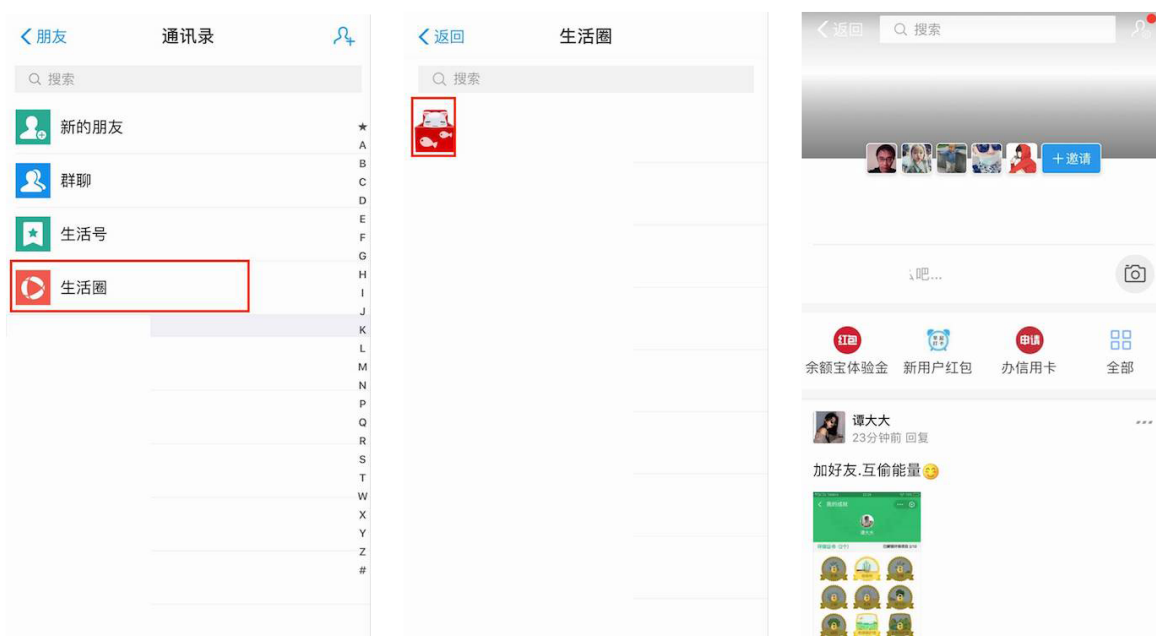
〈 朋友

通讯录

Q 搜索

新的朋友

群聊

生活号

生活圈

★
A
B
C
D
E
F
G
H
I
J
K
L
M
N
O
P
Q
R
S
T
W
X
Y
Z
#

〈 返回

生活圈

Q 搜索

〈 返回

Q 搜索

+邀请

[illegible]吧...

红包
余额宝体验金

新用户红包

申请
办信用卡

全部

谭大大
23分钟前 回复

加好友.互偷能量